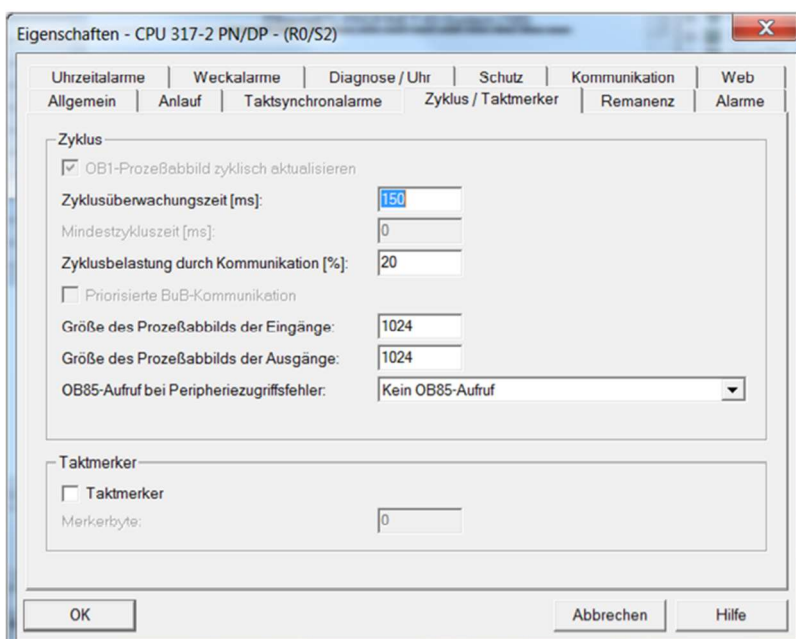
Eigenschaften - CPU 317-2 PN/DP - (R0/S2)

Uhrzeitalarme | Weckalarme | Diagnose / Uhr | Schutz | Kommunikation | Web
Allgemein | Anlauf | Taktsynchronalarme | Zyklus / Taktmerker | Remanenz | Alarme

Zyklus
☑ OB1-Prozeßabbild zyklisch aktualisieren
Zyklusüberwachungszeit [ms]: 150
Mindestzykluszeit [ms]: 0
Zyklusbelastung durch Kommunikation [%]: 20
☐ Priorisierte BuB-Kommunikation
Größe des Prozeßabbilds der Eingänge: 1024
Größe des Prozeßabbilds der Ausgänge: 1024
OB85-Aufruf bei Peripheriezugriffsfehler: Kein OB85-Aufruf

Taktmerker
☐ Taktmerker
Merkerbyte: 0

OK
Abbrechen
Hilfe